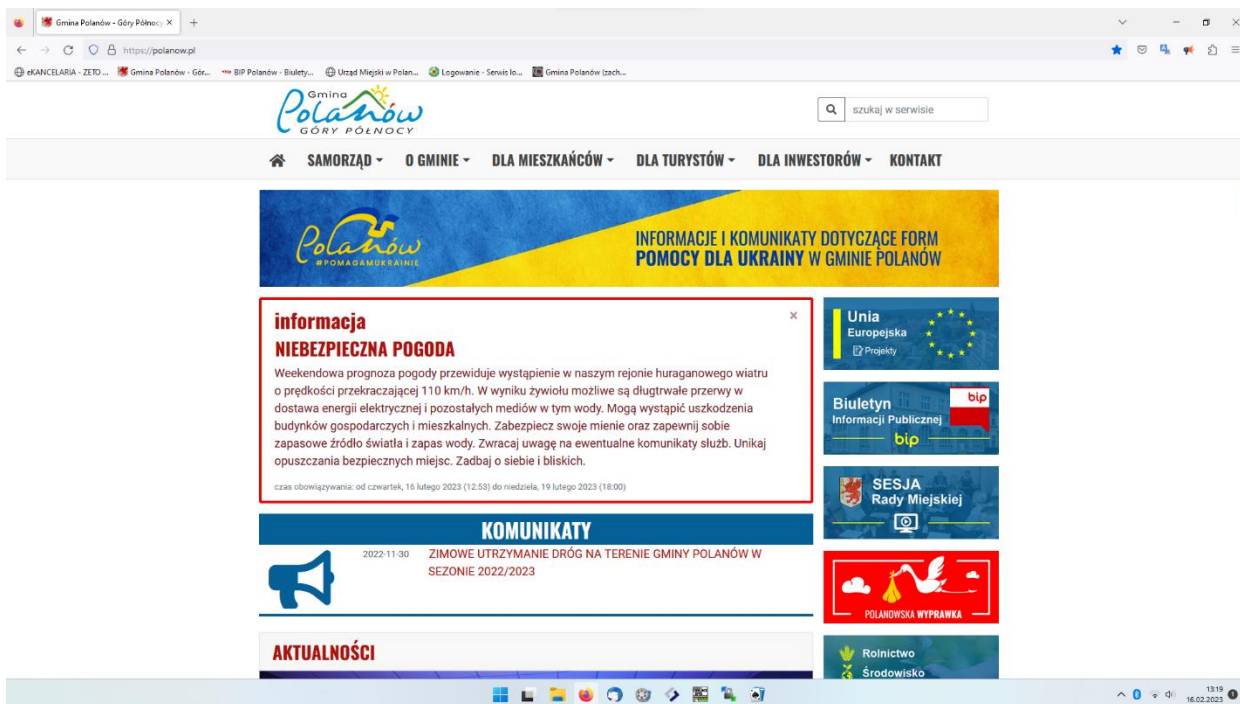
Gmina Polanów - Góry Północy ×  +

https://polanow.pl

eKANCELARIA - ZETO ...  Gmina Polanów - Gór...  BIP Polanów - Biulety...  Urząd Miejski w Polan...  Logowanie - Serwis lo...  Gmina Polanów (zach...

Gmina Polanów GÓRY PÓŁNOCY

szukaj w serwisie

SAMORZĄD  O GMINIE  DLA MIESZKAŃCÓW  DLA TURYSTÓW  DLA INWESTORÓW  KONTAKT

Polanów #POMAGAMUKRAINIE

INFORMACJE I KOMUNIKATY DOTYCZĄCE FORM POMOCY DLA UKRAINY W GMINIE POLANÓW

informacja
NIEBEZPIECZNA POGODA

×

Weekendowa prognoza pogody przewiduje wystąpienie w naszym rejonie huraganowego wiatru o prędkości przekraczającej 110 km/h. W wyniku żywiołu możliwe są długtrwałe przerwy w dostawa energii elektrycznej i pozostałych mediów w tym wody. Mogą wystąpić uszkodzenia budynków gospodarczych i mieszkalnych. Zabezpiecz swoje mienie oraz zapewnij sobie zapasowe źródło światła i zapas wody. Zwracaj uwagę na ewentualne komunikaty służb. Unikaj opuszczania bezpiecznych miejsc. Zadbaj o siebie i bliskich.

czas obowiązywania: od czwartek, 16 lutego 2023 (12:53) do niedziela, 19 lutego 2023 (18:00)

Unia Europejska Projekty

Biuletyn Informacji Publicznej bip

SESJA Rady Miejskiej

KOMUNIKATY

2022-11-30 ZIMOWE UTRZYMANIE DRÓG NA TERENIE GMINY POLANÓW W SEZONIE 2022/2023

POLANOWSKA WYPRAWKA

AKTUALNOŚCI

Rolnictwo Środowisko

13:19 16.02.2023